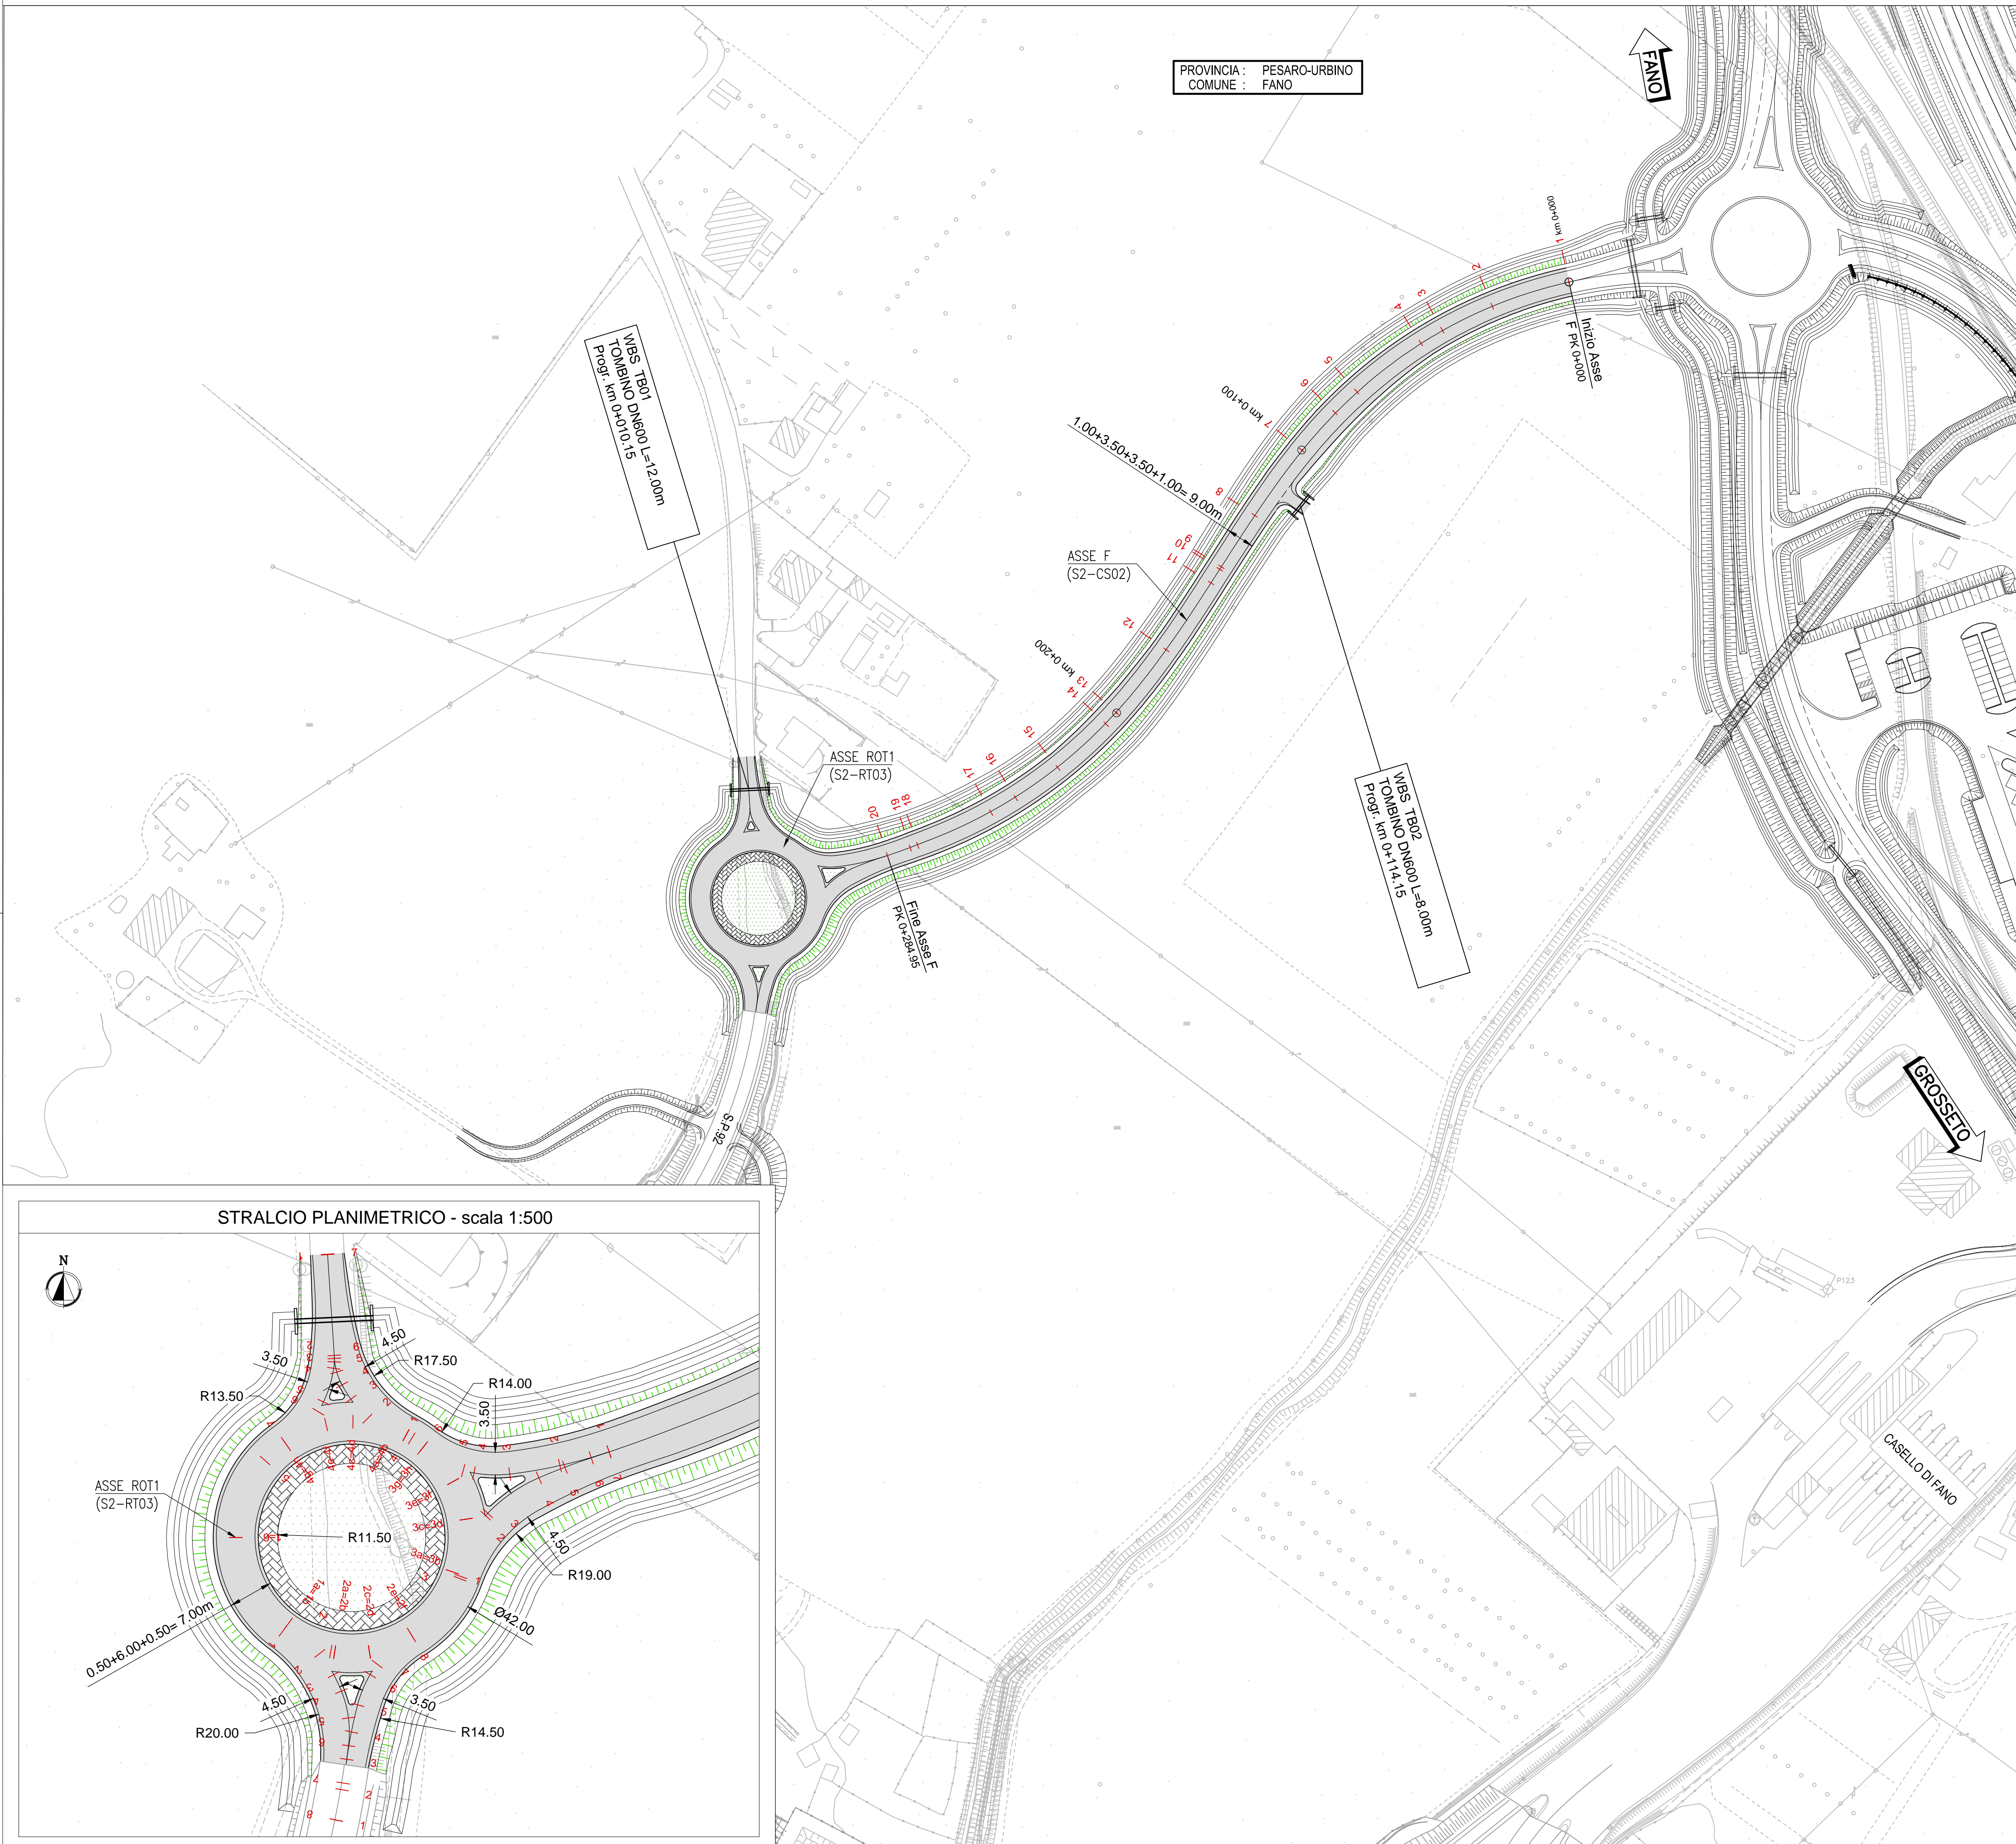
PROVINCIA : PESARO-URBINO
COMUNE : FANO

FANO

km 0+000

Inizio Asse F PK 0+000

km 0+100

1.00+3.50+3.50+1.00= 9.00m

WBS TB01
TOMBINO DN600 L=12.00m
Progr. km 0+010.15

ASSE F
(S2-CS02)

km 0+200

ASSE ROT1
(S2-RT03)

WBS TB02
TOMBINO DN600 L=8.00m
Progr. km 0+114.15

Fine Asse F
PK 0+284.95

S.P.92

GROSSETO

CASELLO DI FANO

STRALCIO PLANIMETRICO - scala 1:500

N

3.50
4.50
R17.50
R13.50
R14.00
3.50
ASSE ROT1
(S2-RT03)
R11.50
4.50
R19.00
Ø42.00
0.50+6.00+0.50= 7.00m
4.50
3.50
R20.00
R14.50